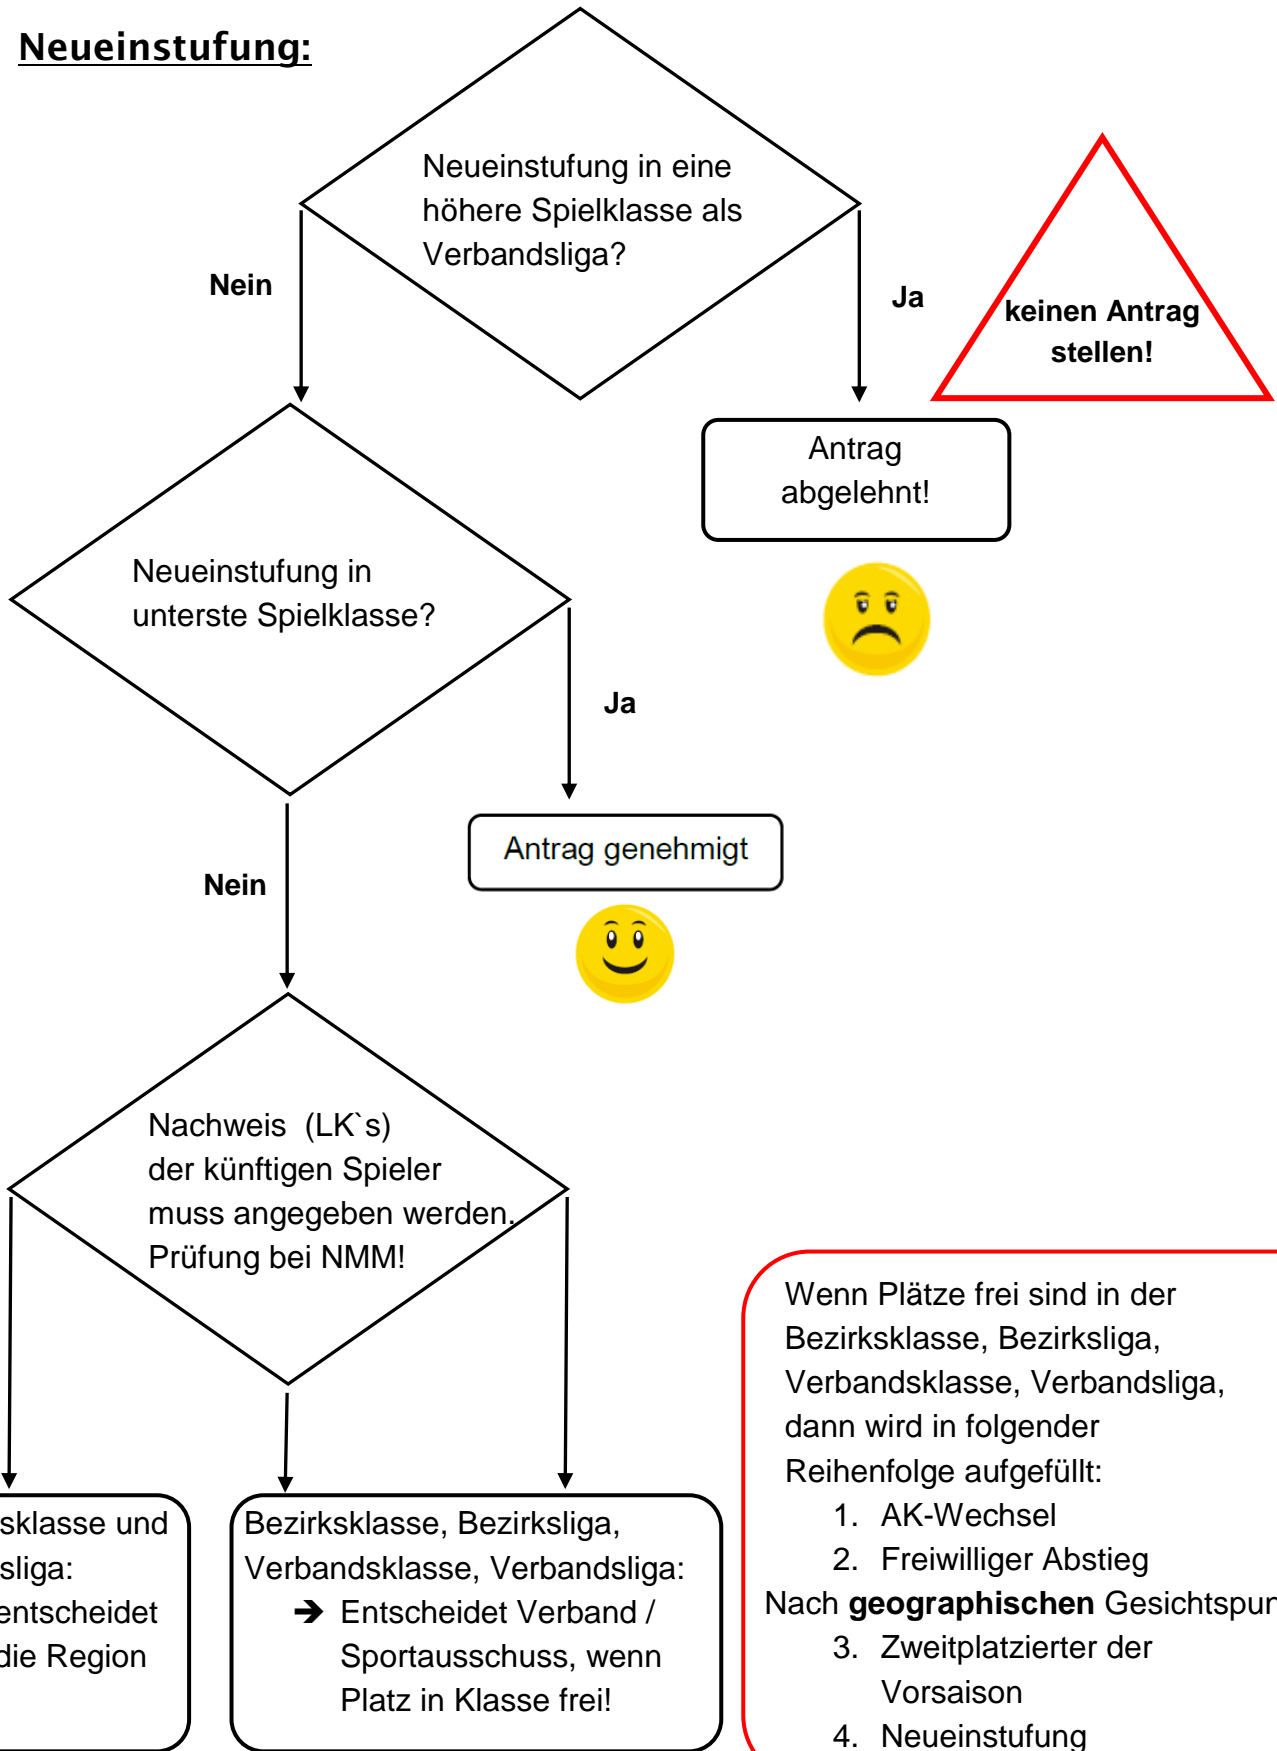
Neueinstufung:

Neueinstufung in eine höhere Spielklasse als Verbandsliga?

Nein

Ja

keinen Antrag stellen!

Antrag abgelehnt!

Neueinstufung in unterste Spielklasse?

Ja

Antrag genehmigt

Nein

Nachweis (LK`s) der künftigen Spieler muss angegeben werden. Prüfung bei NMM!

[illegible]sklasse und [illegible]sliga: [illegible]entscheidet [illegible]die Region

Bezirksklasse, Bezirksliga, Verbandsklasse, Verbandsliga:
➔ Entscheidet Verband / Sportausschuss, wenn Platz in Klasse frei!

Wenn Plätze frei sind in der Bezirksklasse, Bezirksliga, Verbandsklasse, Verbandsliga, dann wird in folgender Reihenfolge aufgefüllt:
1. AK-Wechsel
2. Freiwilliger Abstieg
Nach **geographischen** Gesichtspun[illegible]
3. Zweitplatzierter der Vorsaison
4. Neueinstufung